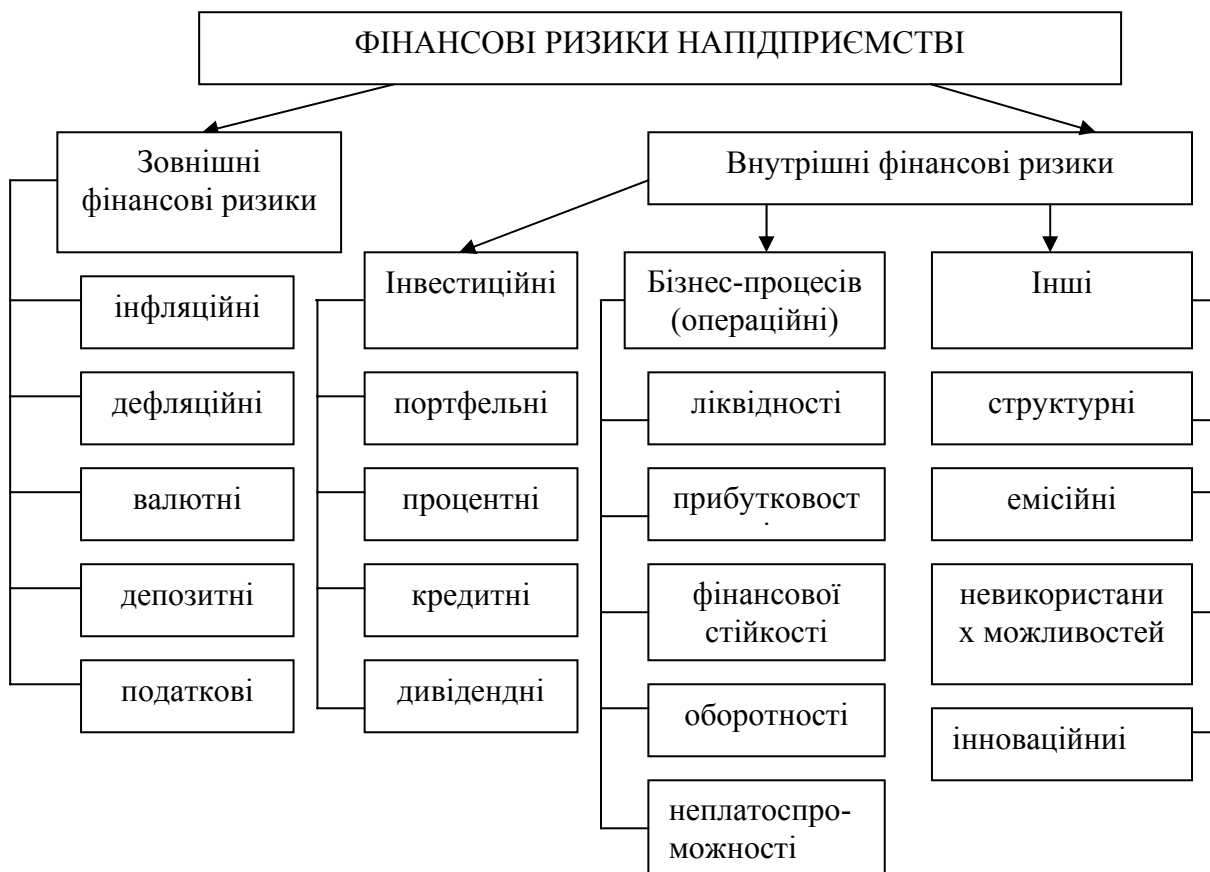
ФІНАНСОВІ РИЗИКИ НАПІДПРИЄМСТВІ

Зовнішні фінансові ризики

інфляційні

дефляційні

валютні

депозитні

податкові

Внутрішні фінансові ризики

Інвестиційні

портфельні

процентні

кредитні

дивідендні

Бізнес-процесів (операційні)

ліквідності

прибутковост
і

фінансової стійкості

оборотності

неплатоспроможності

Інші

структурні

емісійні

невикористани х можливостей

інноваційниі